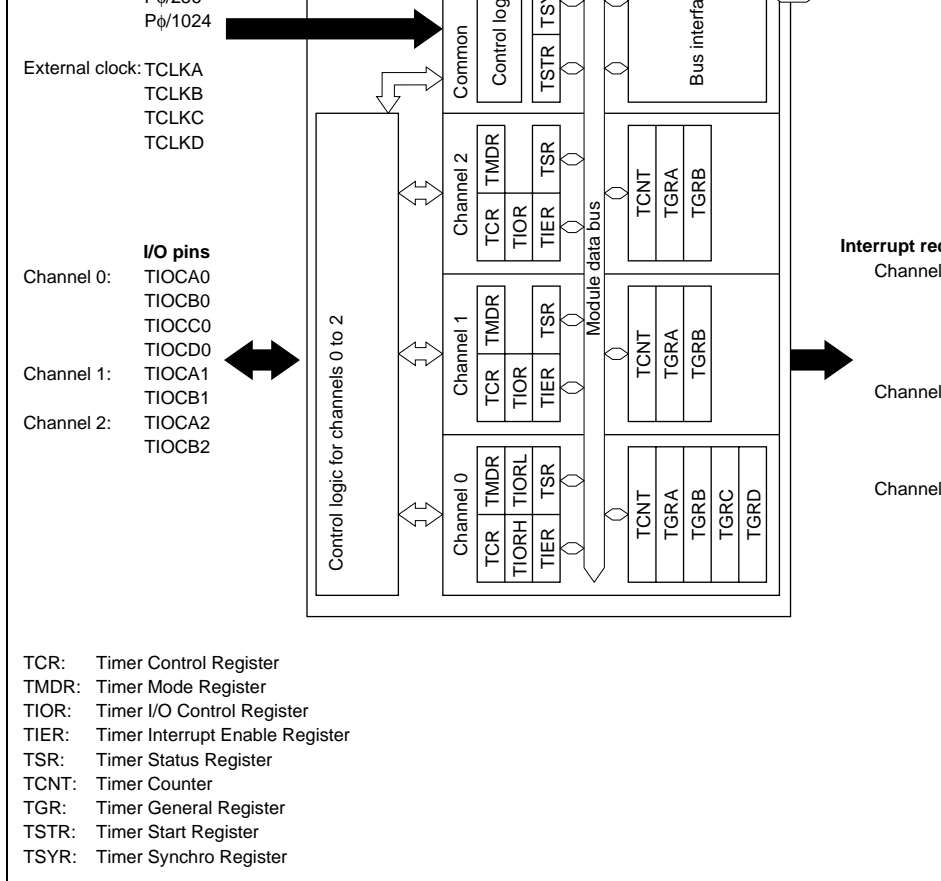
Pϕ/256
Pϕ/1024

External clock: TCLKA
TCLKB
TCLKC
TCLKD

I/O pins
Channel 0: TIOCA0
TIOCB0
TIOCC0
TIOCD0
Channel 1: TIOCA1
TIOCB1
Channel 2: TIOCA2
TIOCB2

Control logic for channels 0 to 2

Common
Control log
TSTR
TSY
Bus interfa

Channel 2
TCR
TMDR
TIOR
TIER
TSR
TCNT
TGRA
TGRB

Module data bus

Channel 1
TCR
TMDR
TIOR
TIER
TSR
TCNT
TGRA
TGRB

Channel 0
TCR
TMDR
TIORH
TIORL
TIER
TSR
TCNT
TGRA
TGRB
TGRC
TGRD

Interrupt req
Channel
Channel
Channel

TCR: Timer Control Register
TMDR: Timer Mode Register
TIOR: Timer I/O Control Register
TIER: Timer Interrupt Enable Register
TSR: Timer Status Register
TCNT: Timer Counter
TGR: Timer General Register
TSTR: Timer Start Register
TSYR: Timer Synchro Register